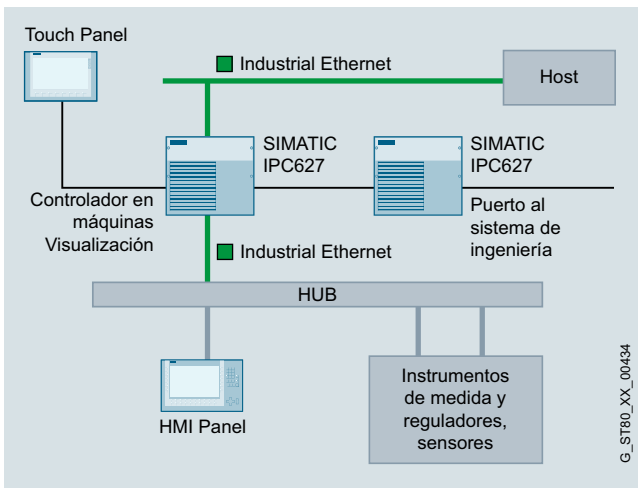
Touch Panel

Industrial Ethernet

Host

SIMATIC IPC627

SIMATIC IPC627

Controlador en máquinas Visualización

Puerto al sistema de ingeniería

Industrial Ethernet

HUB

HMI Panel

Instrumentos de medida y reguladores, sensores

G_ST80_XX_00434